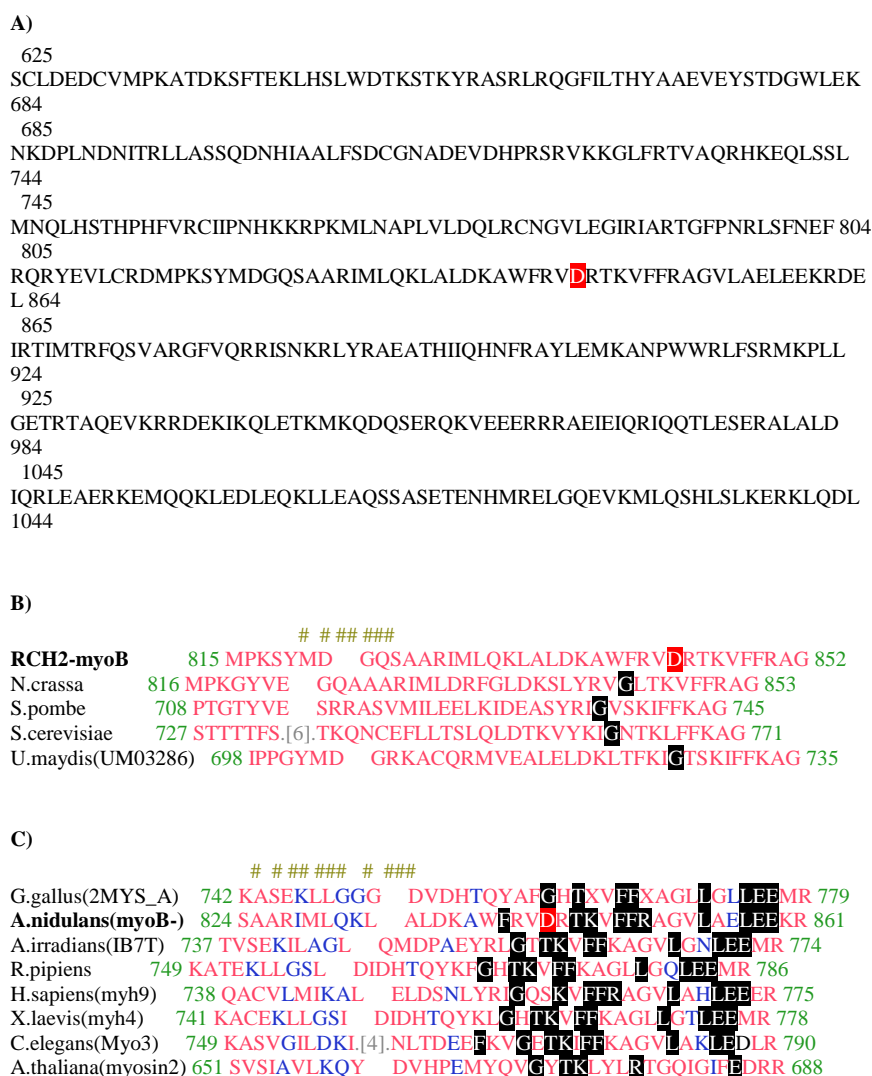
A)

625
SCLDEDCVMPKATDKSFTEKLHSLWDTKSTKYRASRLRQGFILTHYAAEVEYSTDGWLEK
684
685
NKDPLNDNITRLLASSQDNHIAALFSDCGNADEVDHPRSRVKKGLFRTVAQRHKEQLSSL
744
745
MNQLHSTHPHFVRCIIPNHKKRPKMLNAPLVLDQLRCNGVLEGIRIARTGFPNRLSFNEF 804
805
RQRYEVLCRDMPKSYMDGQSAARIMLQKLALDKAWFRVDRTKVFFRAGVLAELEEKRDE
L 864
865
IRTIMTRFQSVARGFVQRRISNKRLYRAEATHIIQHNFRAYLEMKANPWWRLFSRMKPLL
924
925
GETRTAQEVKRRDEKIKQLETKMKQDQSERQKVEEERRRAEIEIQRIQQTLESERALALD
984
1045
IQRLEAERKEMQQKLEDLEQKLLEAQSSASETENHMRELGQEVKMLQSHLSLKERKLQDL
1044

B)

# # ## ###
RCH2-myoB 815 MPKSYMD GQSAARIMLQKLALDKAWFRVDRTKVFFRAG 852
N.crassa 816 MPKGYVE GQAAARIMLDRFGLDKSLYRVGLTKVFFRAG 853
S.pombe 708 PTGTYVE SRRASVMILEELKIDEASYRIGVSKIFFKAG 745
S.cerevisiae 727 STTTTFS.[6].TKQNCEFLLTSLQLDTKVYKIGNTKLFFKAG 771
U.maydis(UM03286) 698 IPPGYMD GRKACQRMVEALELDKLTFKIGTSKIFFKAG 735

C)

# # ## ### # ###
G.gallus(2MYS_A) 742 KASEKLLGGG DVDHTQYAFGHTXVFFXAGLLGLLEEMR 779
A.nidulans(myoB-) 824 SAARIMLQKL ALDKAWFRVDRTKVFFRAGVLAELEEKR 861
A.irradians(IB7T) 737 TVSEKILAGL QMDPAEYRLGTTKVFFKAGVLGNLEEMR 774
R.pipiens 749 KATEKLLGSL DIDHTQYKFGHTKVFFKAGLLGQLEEMR 786
H.sapiens(myh9) 738 QACVLMIKAL ELDSNLYRIGQSKVFFRAGVLAHLEEER 775
X.laevis(myh4) 741 KACEKLLGSI DIDHTQYKLGHTKVFFKAGLLGTLEEMR 778
C.elegans(Myo3) 749 KASVGILDKI.[4].NLTDEEFKVGETKIFFKAGVLAKLEDLR 790
A.thaliana(myosin2) 651 SVSIAVLKQY DVHPEMYQVGYTKLYLRTGQIGIFEDRR 688